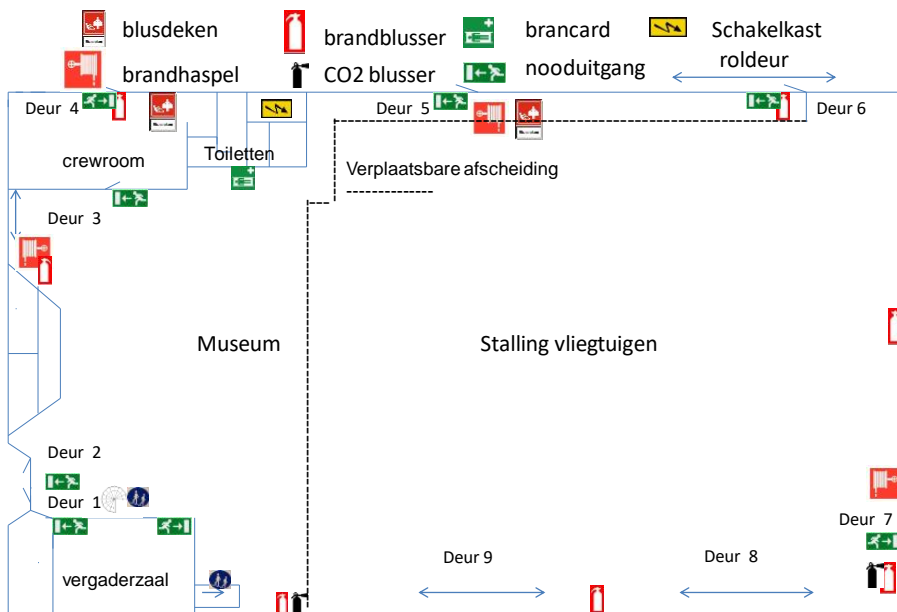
blusdeken
brandblusser
brancard
Schakelkast
brandhaspel
CO2 blusser
nooduitgang
roldeur

Deur 4
Deur 5
Deur 6
crewroom
Toiletten
Verplaatsbare afscheiding
Deur 3
Museum
Stalling vliegtuigen
Deur 2
Deur 1
Deur 7
vergaderzaal
Deur 9
Deur 8